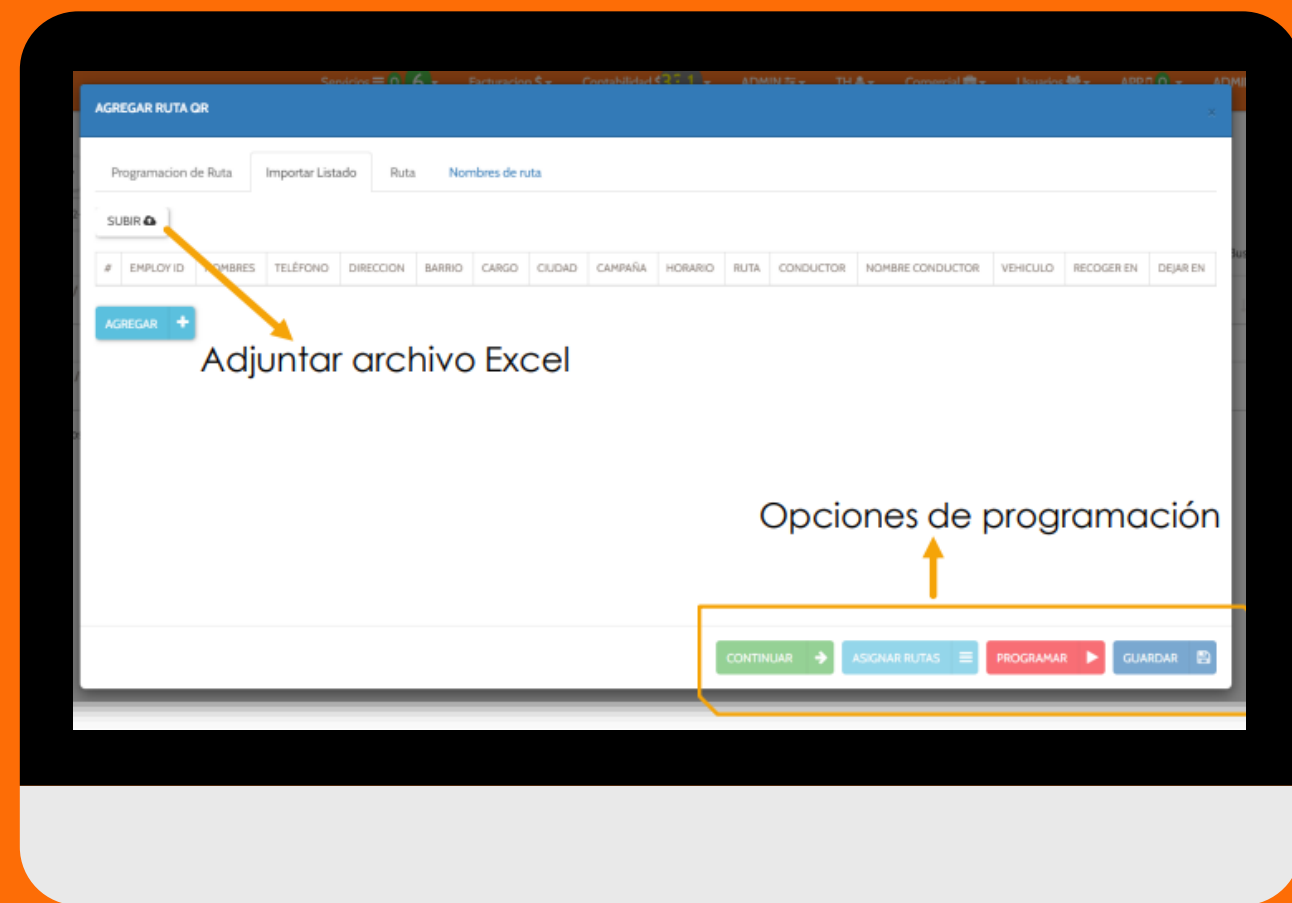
Servicios 0 6 Facturacion $ Contabilidad $ 3 1 ADMIN TH Comercial Usuarios APP 0 ADMI

AGREGAR RUTA QR

×

Programacion de Ruta | Importar Listado | Ruta | Nombres de ruta

SUBIR

| # | EMPLOY ID | NOMBRES | TELÉFONO | DIRECCION | BARRIO | CARGO | CIUDAD | CAMPAÑA | HORARIO | RUTA | CONDUCTOR | NOMBRE CONDUCTOR | VEHICULO | RECOGER EN | DEJAR EN |
|---|---|---|---|---|---|---|---|---|---|---|---|---|---|---|---|

AGREGAR +

Adjuntar archivo Excel

Opciones de programación

CONTINUAR | ASIGNAR RUTAS | PROGRAMAR | GUARDAR